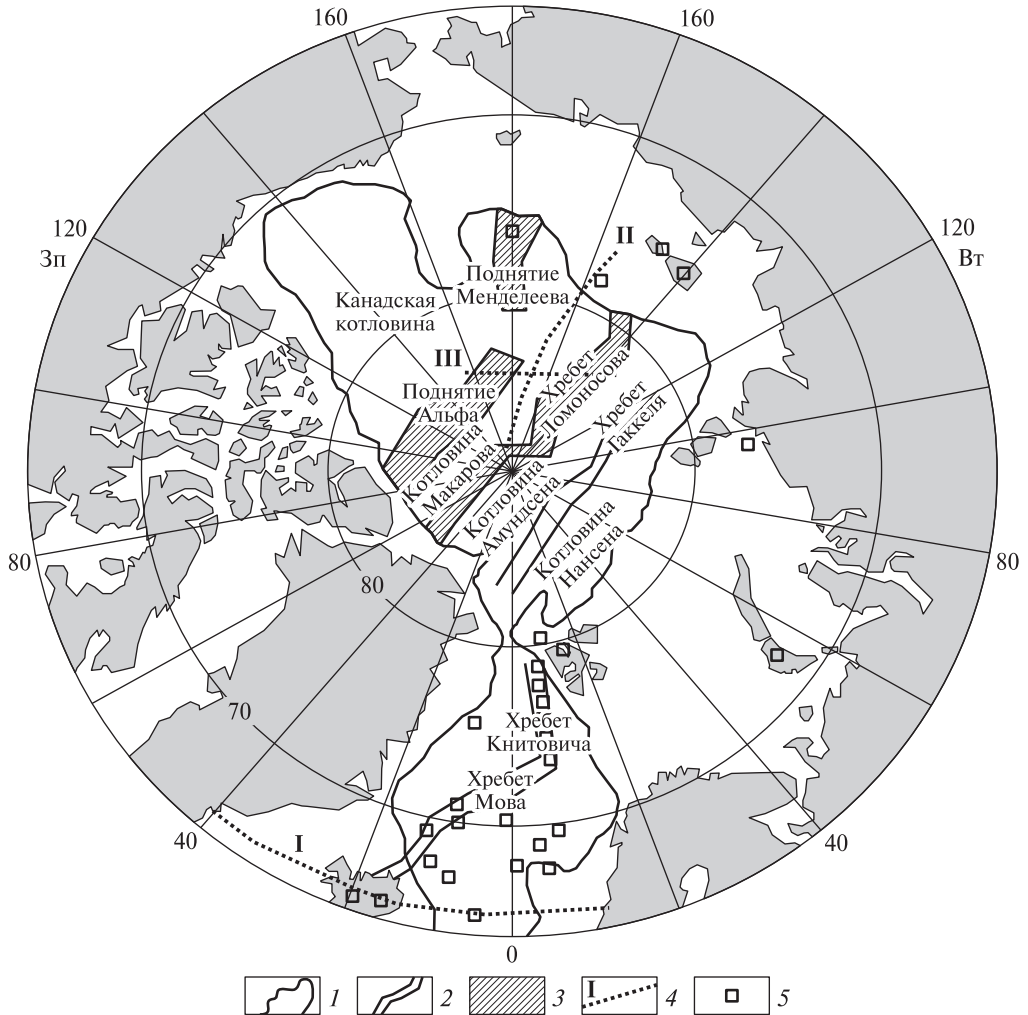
160
160
120
Зп
120
Вт
II
Поднятие Менделеева
Канадская котловина
III
Хребет Ломоносова
Поднятие Альфа
Хребет Гаккеля
Котловина Макарова
Котловина Амундсена
Котловина Нансена
80
80
80
70
Хребет Книповича
Хребет Мона
40
I
40
0
1
2
3
I
4
5